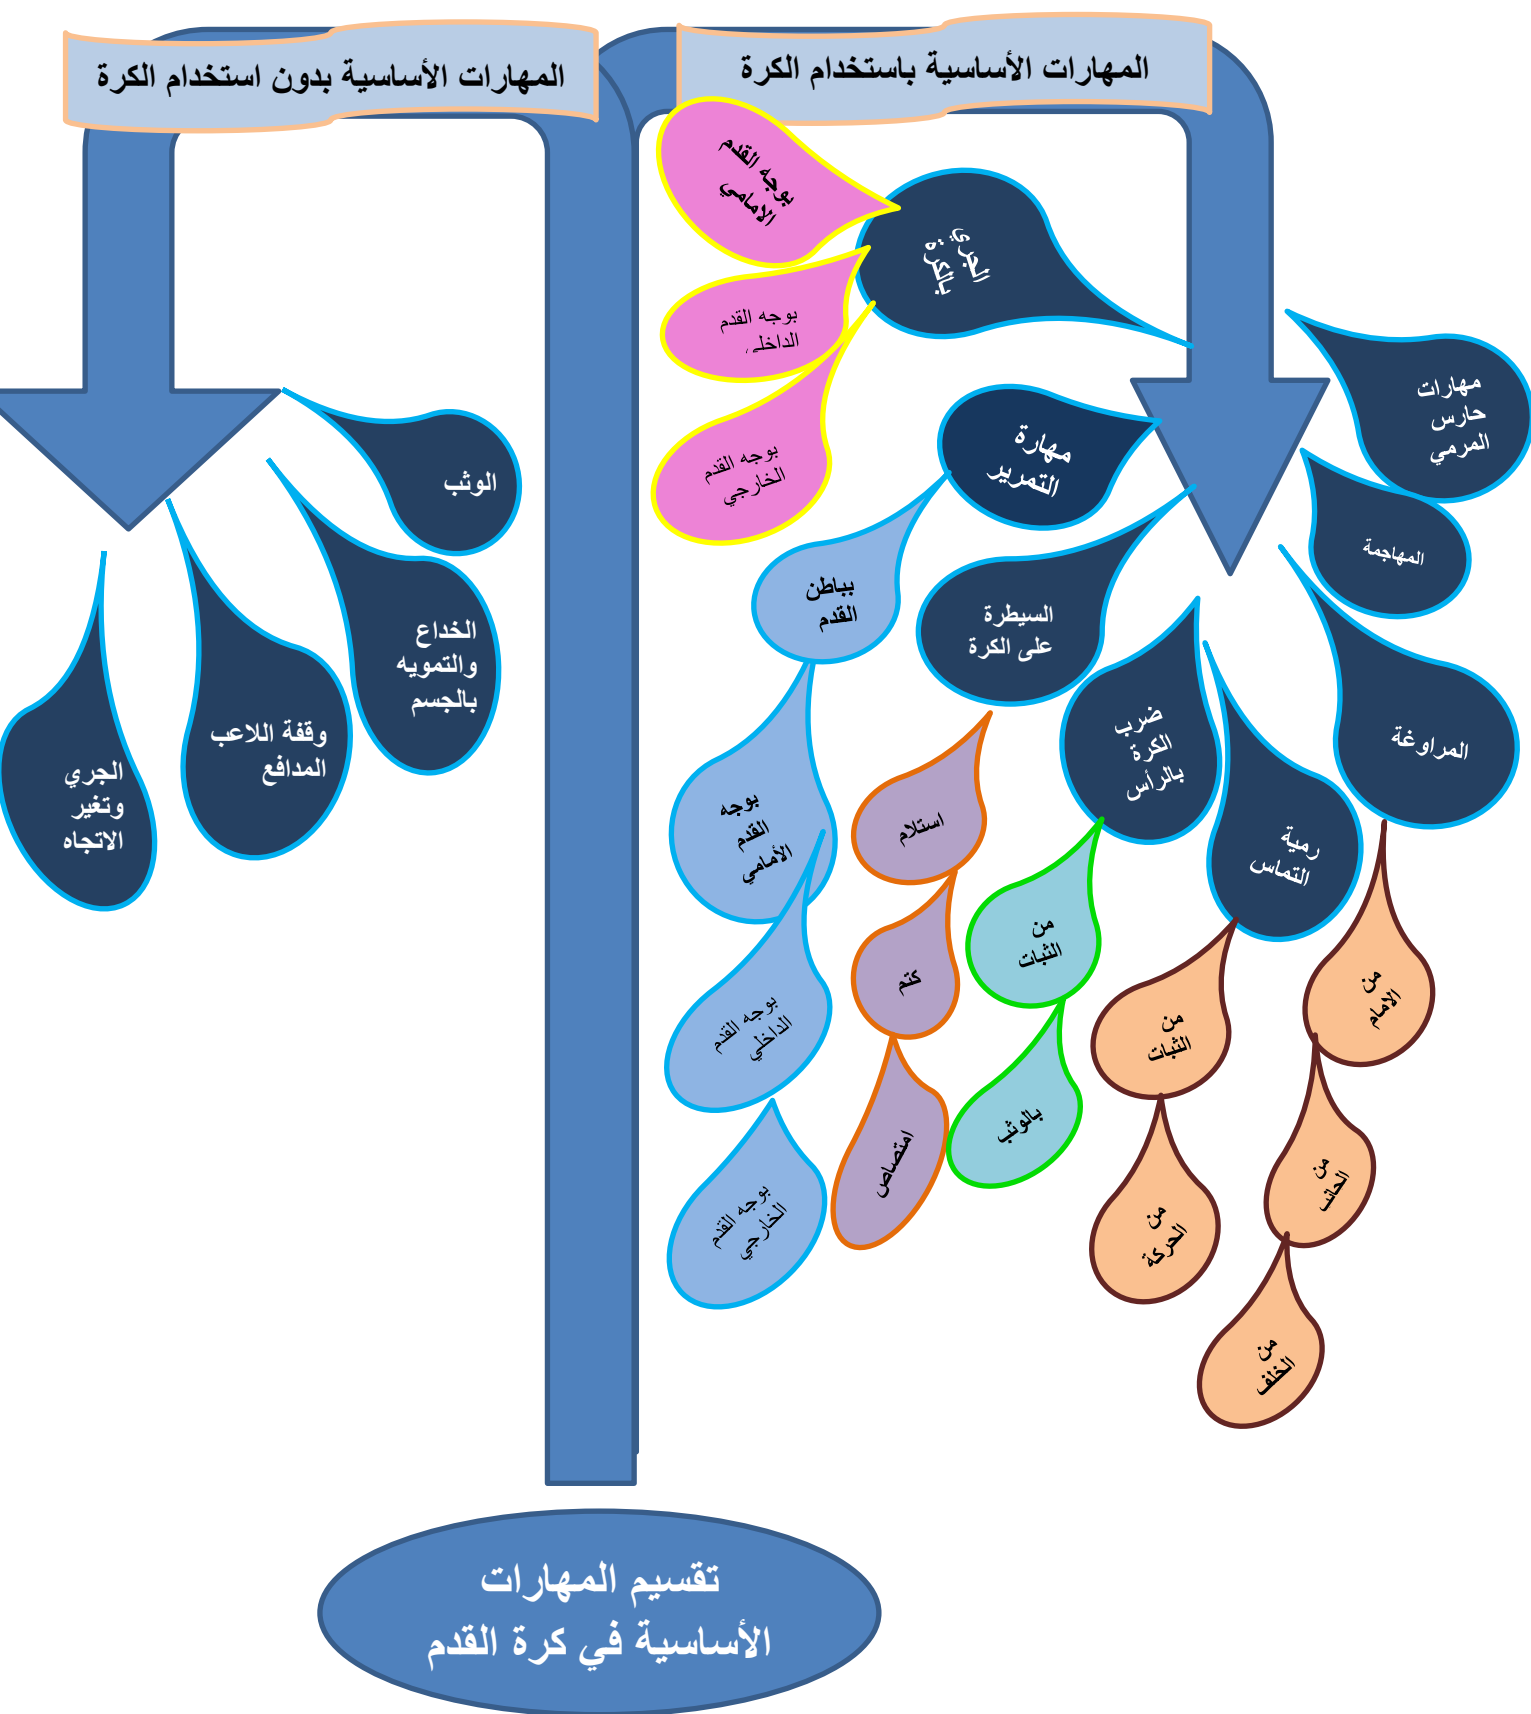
المهارات الأساسية بدون استخدام الكرة

المهارات الأساسية باستخدام الكرة

بوجه القدم الامامي

الجري بالكرة

بوجه القدم الداخلي

بوجه القدم الخارجي

الوثب

الخداع والتمويه بالجسم

وقفة اللاعب المدافع

الجري وتغير الاتجاه

مهارات حارس المرمي

مهارة التمرير

المهاجمة

بباطن القدم

السيطرة على الكرة

المراوغة

ضرب الكرة بالرأس

رمية التماس

بوجه القدم الأمامي

استلام

من الثبات

كتم

بوجه القدم الداخلي

امتصاص

بالوثب

من الثبات

من الامام

بوجه القدم الخارجي

من الحركة

من الجانب

من الخلف

تقسيم المهارات الأساسية في كرة القدم